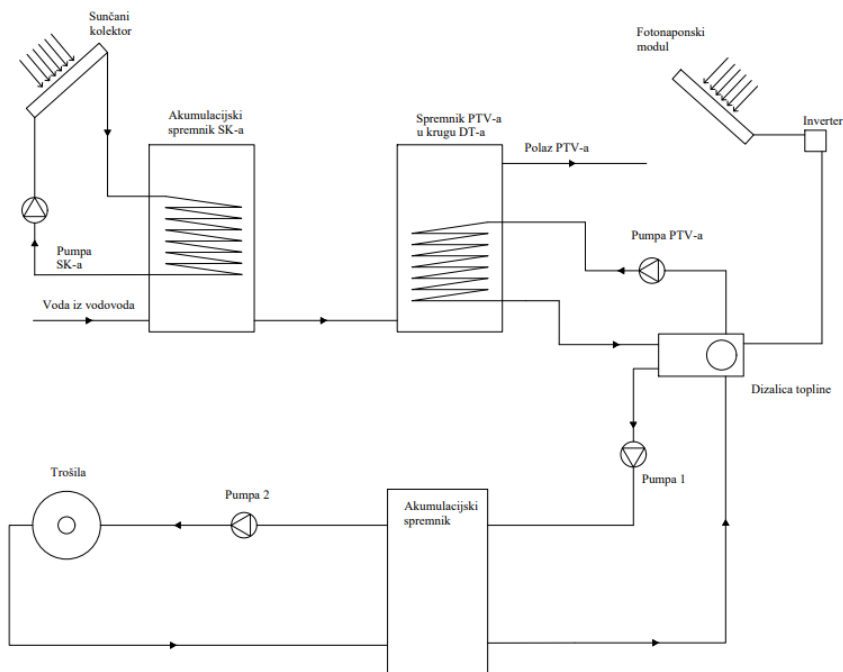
Sunčani kolektor

Akumulacijski spremnik SK-a

Spremnik PTV-a u krugu DT-a

Polaz PTV-a

Fotonaponski modul

Inverter

Pumpa PTV-a

Pumpa SK-a

Voda iz vodovoda

Dizalica topline

Pumpa 1

Trošila

Pumpa 2

Akumulacijski spremnik